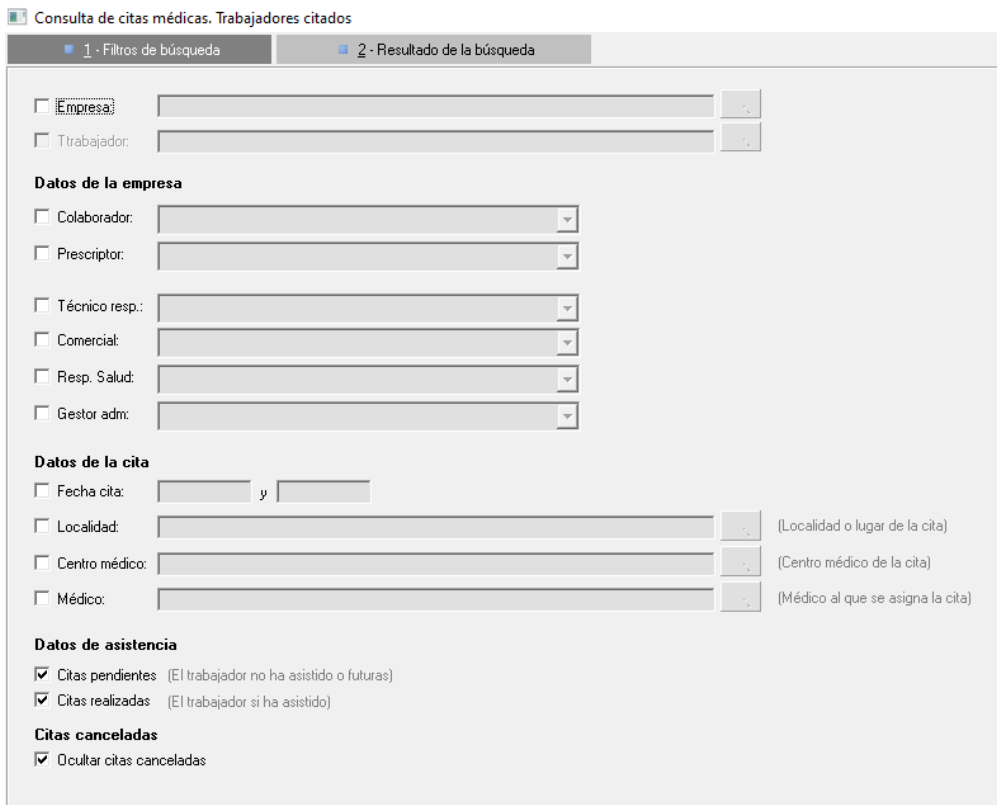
Consulta de citas médicas. Trabajadores citados

1 - Filtros de búsqueda

2 - Resultado de la búsqueda

Empresa:

Ttrabajador:

Datos de la empresa

Colaborador:

Prescriptor:

Técnico resp.:

Comercial:

Resp. Salud:

Gestor adm:

Datos de la cita

Fecha cita: y

Localidad: (Localidad o lugar de la cita)

Centro médico: (Centro médico de la cita)

Médico: (Médico al que se asigna la cita)

Datos de asistencia

Citas pendientes (El trabajador no ha asistido o futuras)

Citas realizadas (El trabajador si ha asistido)

Citas canceladas

Ocultar citas canceladas